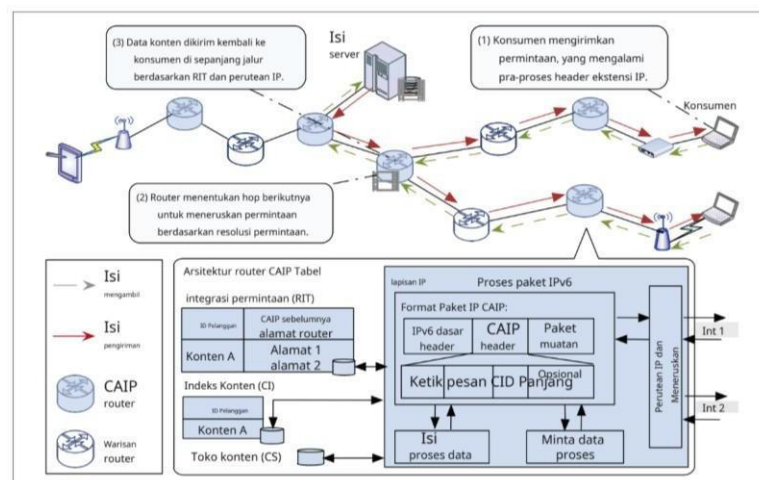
(3) Data konten dikirim kembali ke konsumen di sepanjang jalur berdasarkan RIT dan perutean IP.

Isi server

(1) Konsumen mengirimkan permintaan, yang mengalami pra-proses header ekstensi IP.

Konsumen

(2) Router menentukan hop berikutnya untuk meneruskan permintaan berdasarkan resolusi permintaan.

Isi mengambil

Isi pengiriman

CAIP router

Warisan router

Arsitektur router CAIP Tabel

integrasi permintaan (RIT)

| ID Pelanggan | CAIP sebelumnya alamat router |
|---|---|
| Konten A | Alamat 1 alamat 2 |

Indeks Konten (CI)

| ID Pelanggan |
|---|
| Konten A |

Toko konten (CS)

lapisan IP

Proses paket IPv6

Format Paket IP CAIP:

IPv6 dasar header

CAIP header

Paket muatan

Ketik pesan CID Panjang Opsional

Isi proses data

Minta data proses

Perutean IP dan Meneruskan

Int 1

Int 2